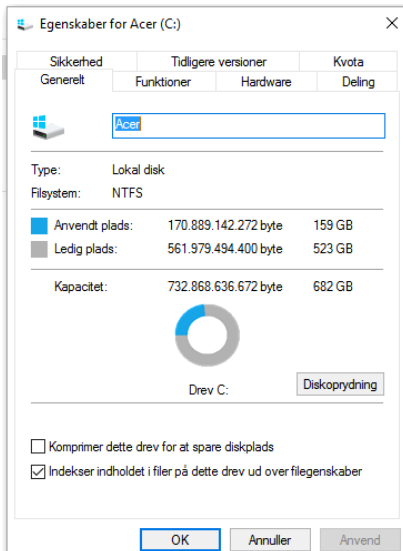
Egenskaber for Acer (C:)

Sikkerhed
Tidligere versioner
Kvota
Generelt
Funktioner
Hardware
Deling

Acer

Type: Lokal disk
Filsystem: NTFS

Anvendt plads: 170.889.142.272 byte 159 GB
Ledig plads: 561.979.494.400 byte 523 GB

Kapacitet: 732.868.636.672 byte 682 GB

Drev C:
Diskoprydning

Komprimer dette drev for at spare diskplads
Indekser indholdet i filer på dette drev ud over filegenskaber

OK
Annuller
Anvend